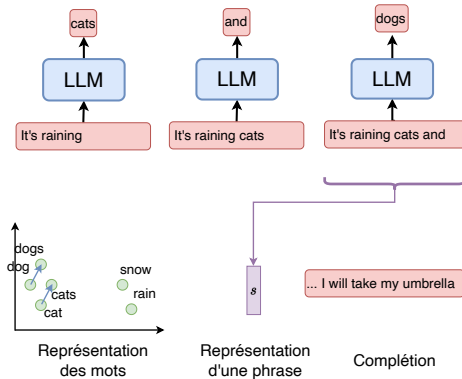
cats

LLM

It's raining

and

LLM

It's raining cats

dogs

LLM

It's raining cats and

dogs
dog
cats
cat
snow
rain

$s$

... I will take my umbrella

Représentation des mots

Représentation d'une phrase

Complétion